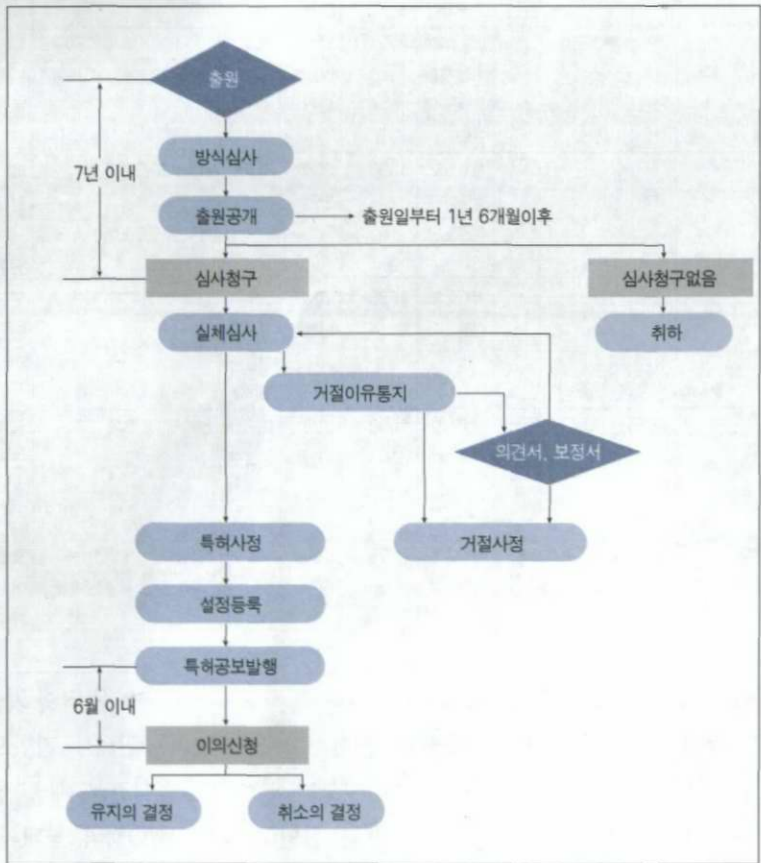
출원

7년 이내

방식심사

출원공개

출원일부터 1년 6개월이후

심사청구

심사청구없음

취하

실체심사

거절이유통지

의견서, 보정서

특허사정

거절사정

설정등록

특허공보발행

6월 이내

이의신청

유지의 결정

취소의 결정